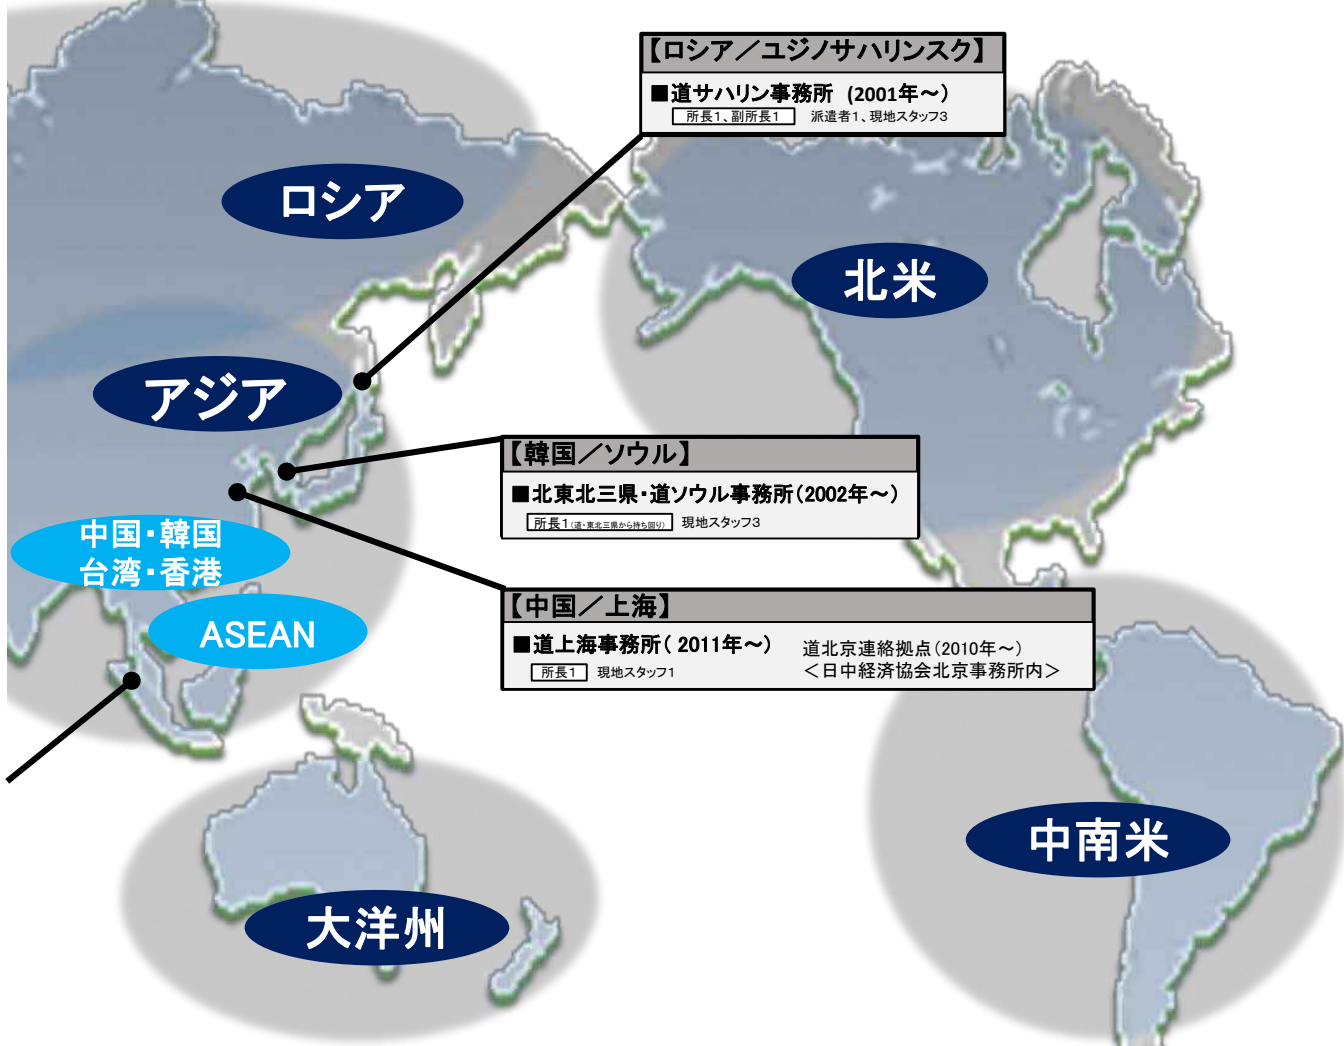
【ロシア／ユジノサハリンスク】

■道サハリン事務所（2001年～）

所長1、副所長1　派遣者1、現地スタッフ3

ロシア

北米

アジア

【韓国／ソウル】

■北東北三県・道ソウル事務所（2002年～）

所長1（道・東北三県から持ち回り）　現地スタッフ3

中国・韓国
台湾・香港

ASEAN

【中国／上海】

■道上海事務所（2011年～）

所長1　現地スタッフ1

道北京連絡拠点（2010年～）
＜日中経済協会北京事務所内＞

中南米

大洋州